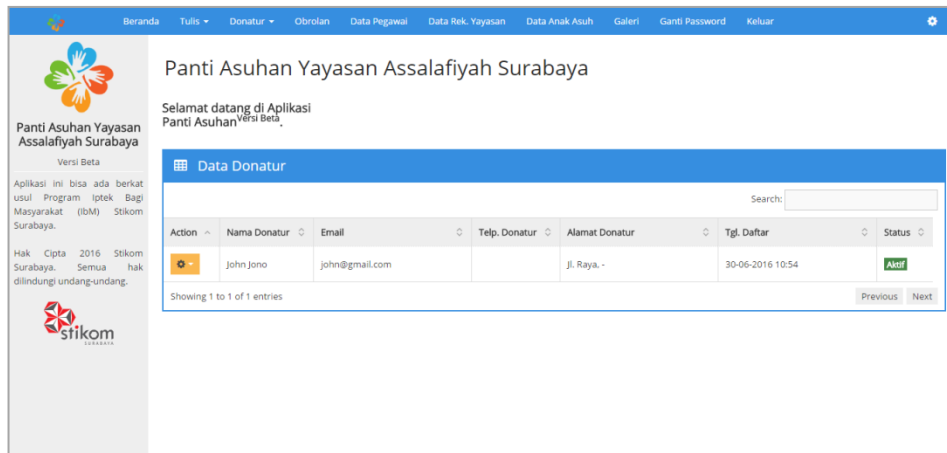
Beranda Tulis ▾ Donatur ▾ Obrolan Data Pegawai Data Rek. Yayasan Data Anak Asuh Galeri Ganti Password Keluar

Panti Asuhan Yayasan Assalafiyah Surabaya

Versi Beta

Aplikasi ini bisa ada berkat usul Program Iptek Bagi Masyarakat (IbM) Stikom Surabaya.

Hak Cipta 2016 Stikom Surabaya. Semua hak dilindungi undang-undang.

stikom
SURABAYA

Panti Asuhan Yayasan Assalafiyah Surabaya

Selamat datang di Aplikasi Panti Asuhan$^{\text{Versi Beta}}$.

Data Donatur

Search:

| Action | Nama Donatur | Email | Telp. Donatur | Alamat Donatur | Tgl. Daftar | Status |
|---|---|---|---|---|---|---|
| | John Jono | john@gmail.com | | Jl. Raya. - | 30-06-2016 10:54 | Aktif |

Showing 1 to 1 of 1 entries

Previous Next